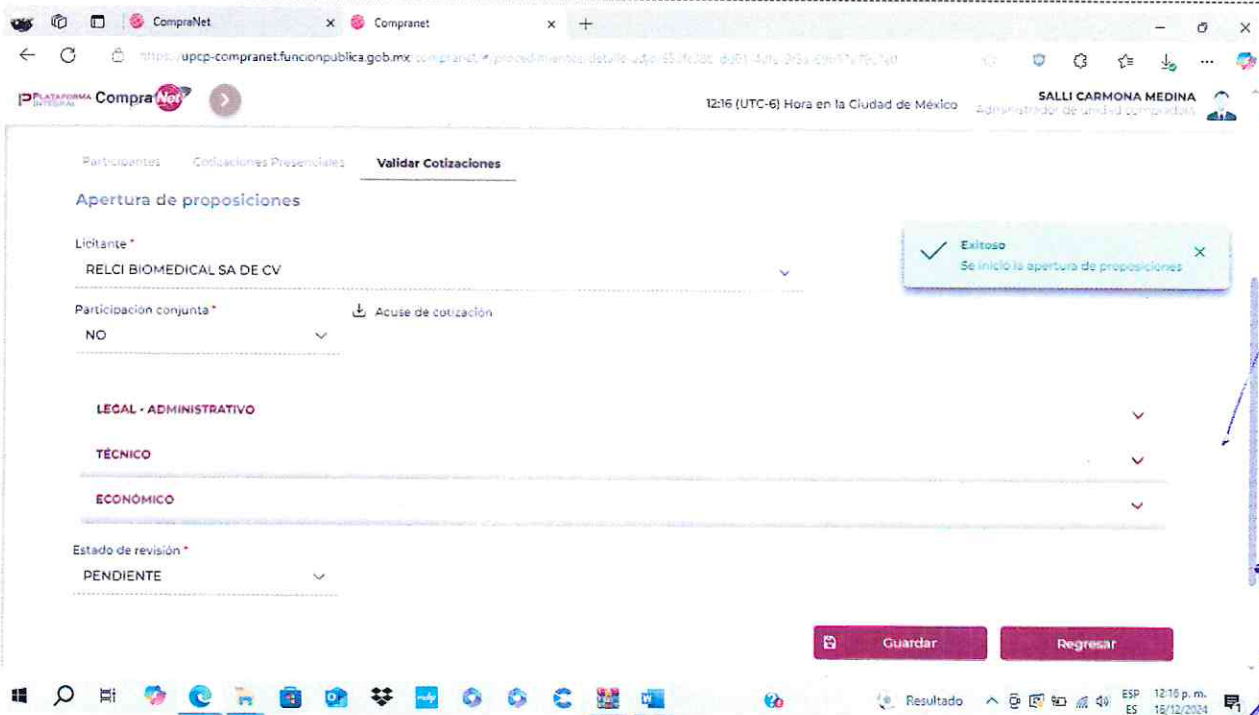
CompraNet
Compranet

https://upcp-compranet.funcionpublica.gob.mx/compranet/#/procedimientos/detalle-adjud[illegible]

PLATAFORMA INTEGRAL CompraNet

12:16 (UTC-6) Hora en la Ciudad de México
SALLI CARMONA MEDINA
Administrador de unidad compradora

Participantes   Cotizaciones Presenciales   Validar Cotizaciones

Apertura de proposiciones

Licitante *
RELCI BIOMEDICAL SA DE CV

Exitoso
Se inicio la apertura de proposiciones

Participacion conjunta *
NO

Acuse de cotización

LEGAL - ADMINISTRATIVO
TÉCNICO
ECONÓMICO

Estado de revisión *
PENDIENTE

Guardar
Regresar

Resultado
ESP ES
12:16 p. m.
18/12/2024